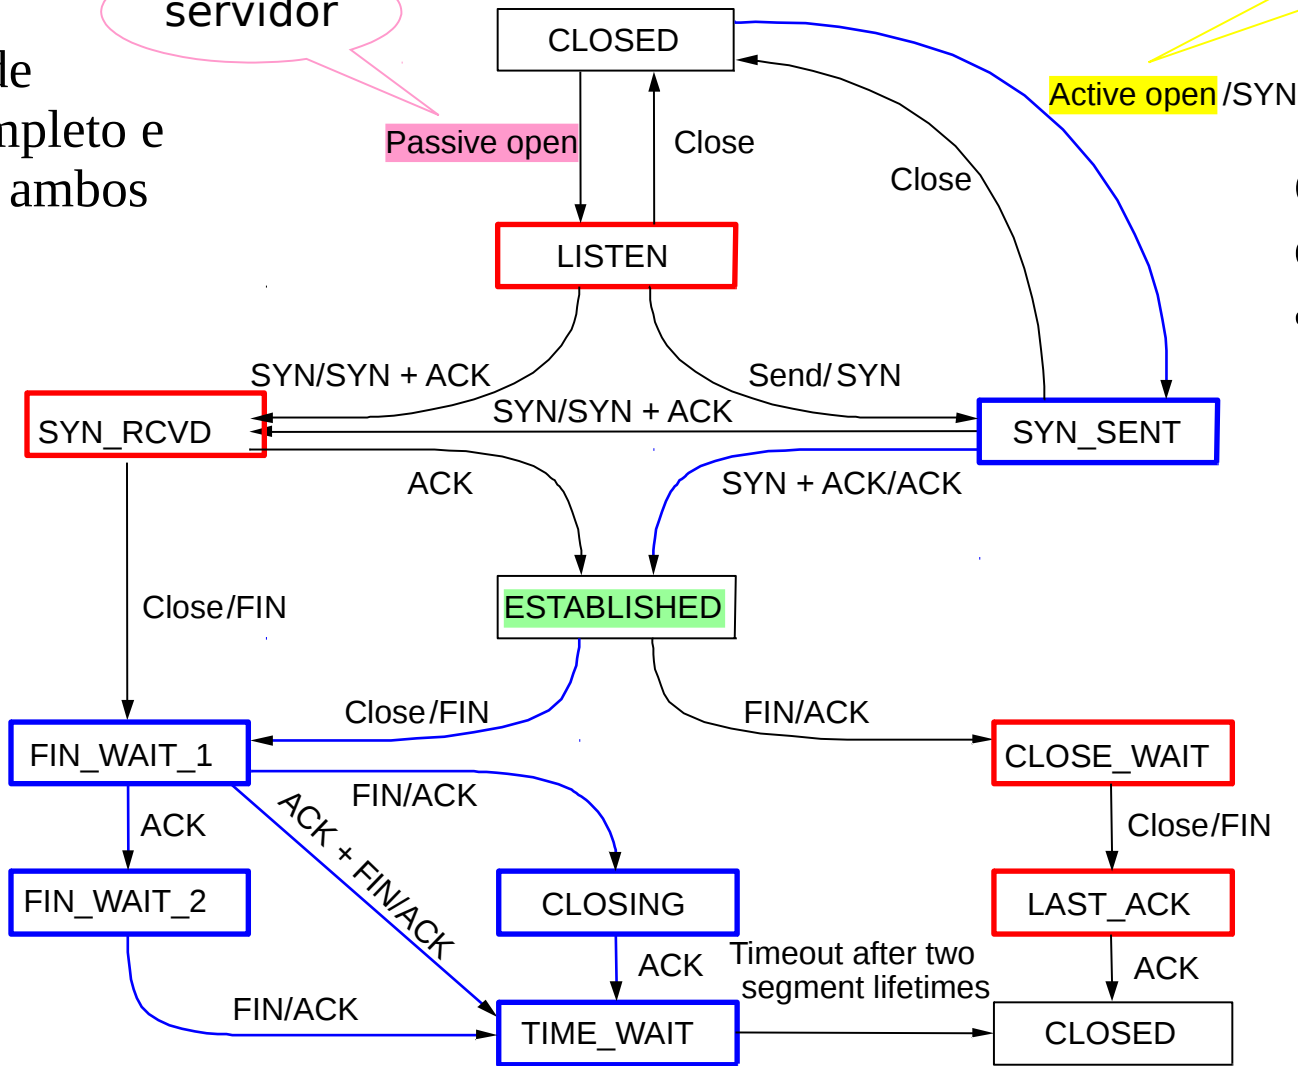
servidor

le
npleto e
ambos

CLOSED

Passive open

Close

Active open /SYN

Close

LISTEN

SYN/SYN + ACK

Send/ SYN

SYN_RCVD

SYN/SYN + ACK

SYN_SENT

ACK

SYN + ACK/ACK

Close/FIN

ESTABLISHED

Close/FIN

FIN/ACK

FIN_WAIT_1

CLOSE_WAIT

FIN/ACK

ACK

ACK + FIN/ACK

Close/FIN

FIN_WAIT_2

CLOSING

LAST_ACK

ACK

Timeout after two segment lifetimes

ACK

FIN/ACK

TIME_WAIT

CLOSED